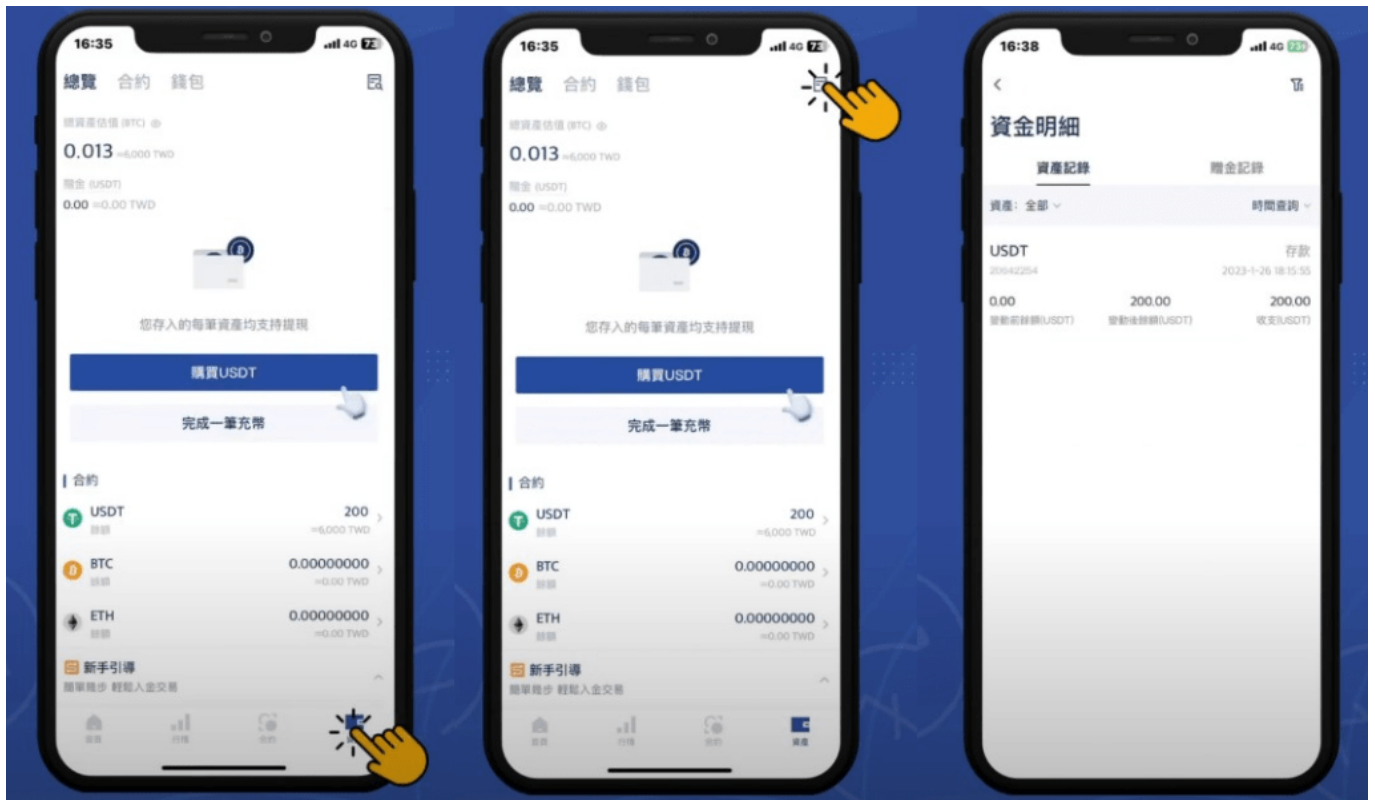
16:35
4G 73

總覽 合約 錢包

總資產估值 (BTC)
0.013 ≈6,000 TWD
贈金 (USDT)
0.00 ≈0.00 TWD

您存入的每筆資產均支持提現

購買USDT

完成一筆充幣

合約

USDT
餘額
200
≈6,000 TWD

BTC
餘額
0.00000000
≈0.00 TWD

ETH
餘額
0.00000000
≈0.00 TWD

新手引導
簡單幾步 輕鬆入金交易

首頁 行情 合約

16:35
4G 73

總覽 合約 錢包

總資產估值 (BTC)
0.013 ≈6,000 TWD
贈金 (USDT)
0.00 ≈0.00 TWD

您存入的每筆資產均支持提現

購買USDT

完成一筆充幣

合約

USDT
餘額
200
≈6,000 TWD

BTC
餘額
0.00000000
≈0.00 TWD

ETH
餘額
0.00000000
≈0.00 TWD

新手引導
簡單幾步 輕鬆入金交易

首頁 行情 合約 資產

16:38
4G 73

資金明細

資產記錄 贈金記錄

資產: 全部 時間查詢

USDT 存款
20042254 2023-1-26 18:15:55

0.00 200.00 200.00
變動前餘額(USDT) 變動後餘額(USDT) 收支(USDT)